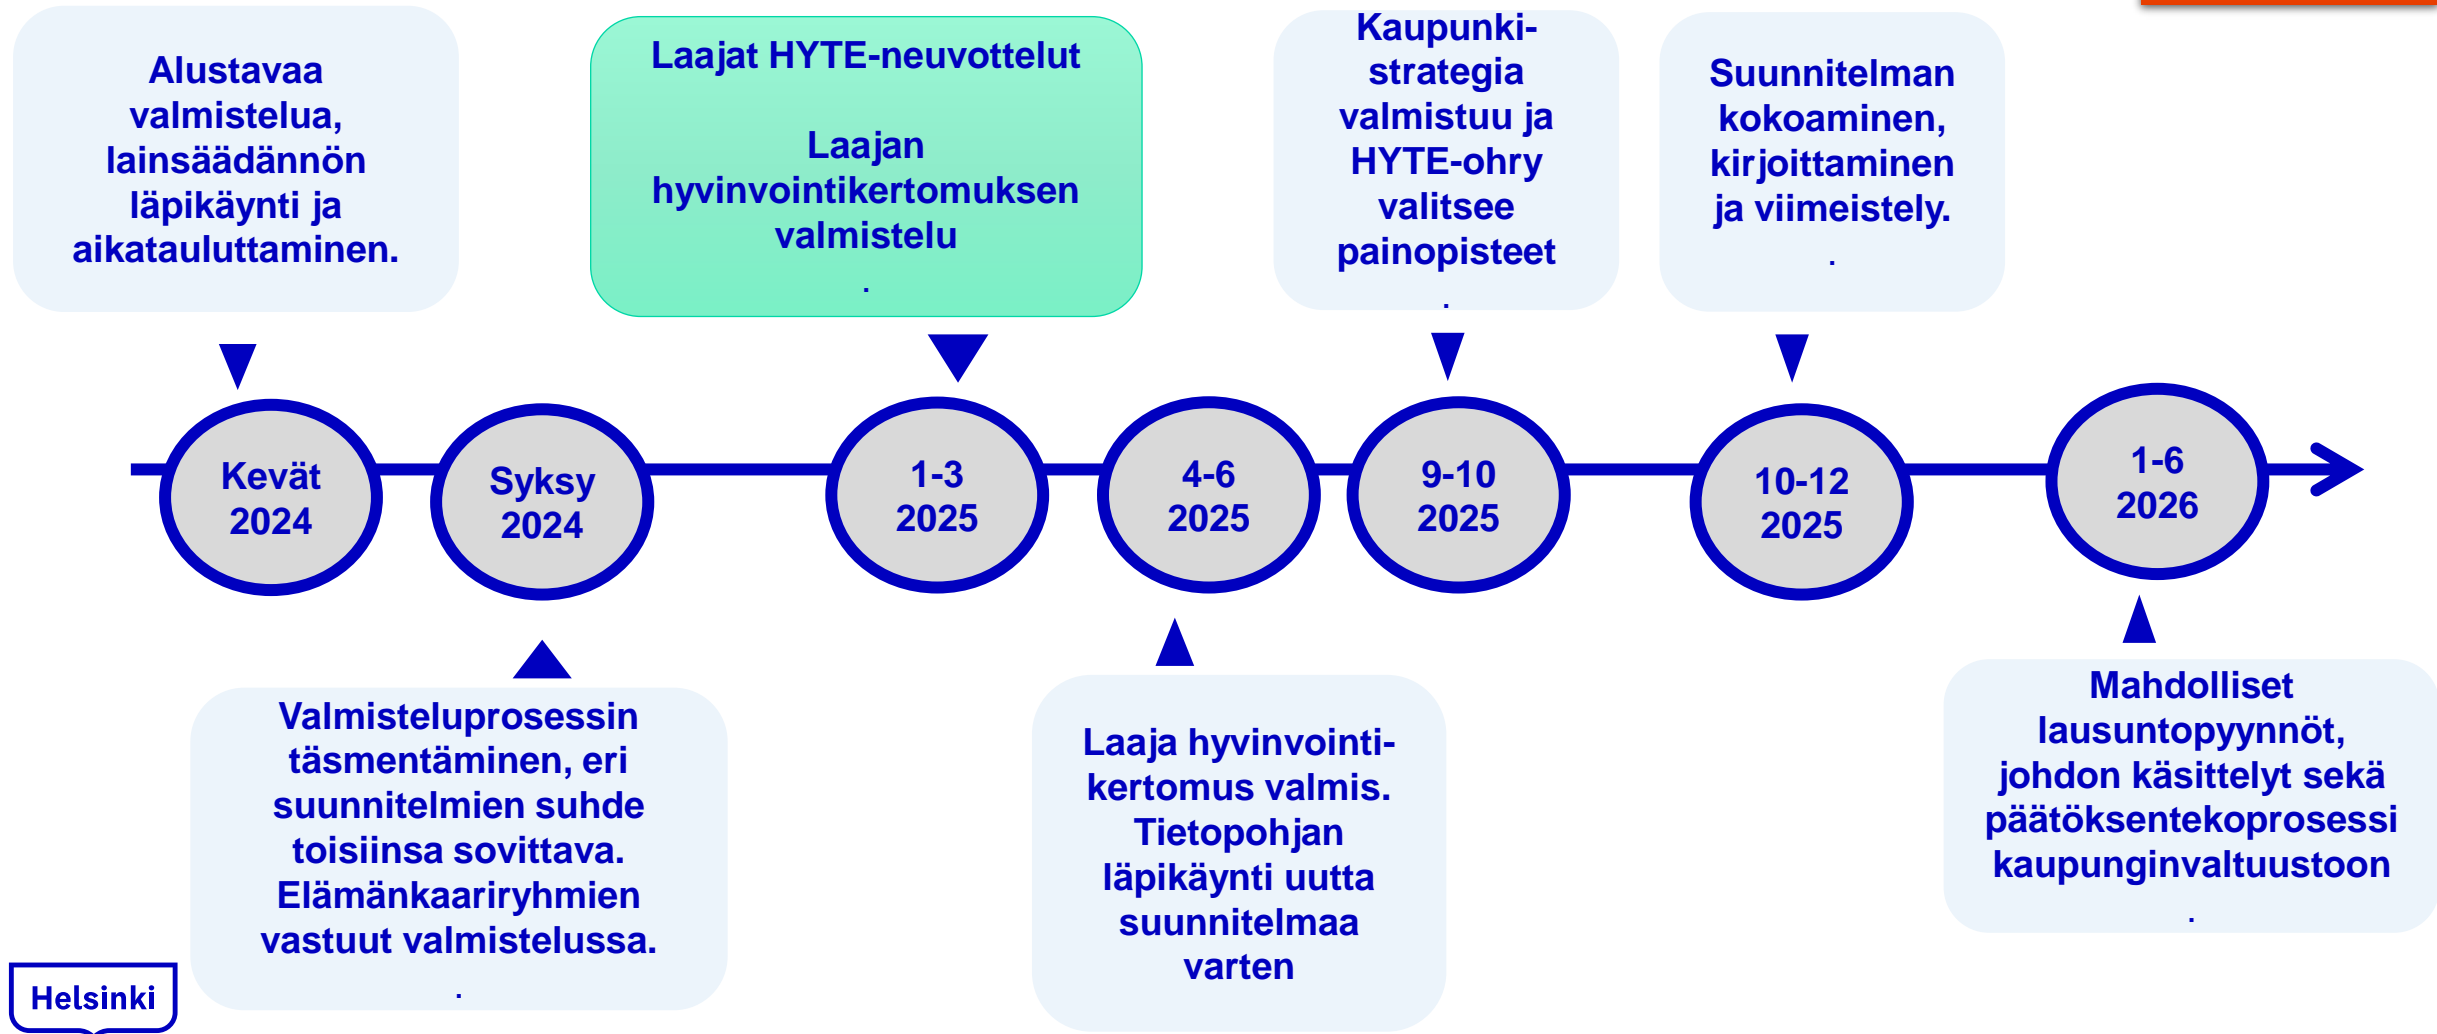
Alustavaa valmistelua, lainsäädännön läpikäynti ja aikatauluttaminen.

Laajat HYTE-neuvottelut

Laajan hyvinvointikertomuksen valmistelu
.

Kaupunkistrategia valmistuu ja HYTE-ohry valitsee painopisteet
.

Suunnitelman kokoaminen, kirjoittaminen ja viimeistely.
.

Kevät 2024

Syksy 2024

1-3 2025

4-6 2025

9-10 2025

10-12 2025

1-6 2026

Valmisteluprosessin täsmentäminen, eri suunnitelmien suhde toisiinsa sovittava. Elämänkaariryhmien vastuut valmistelussa.
.

Laaja hyvinvointikertomus valmis. Tietopohjan läpikäynti uutta suunnitelmaa varten

Mahdolliset lausuntopyynnöt, johdon käsittelyt sekä päätöksentekoprosessi kaupunginvaltuustoon
.

Helsinki